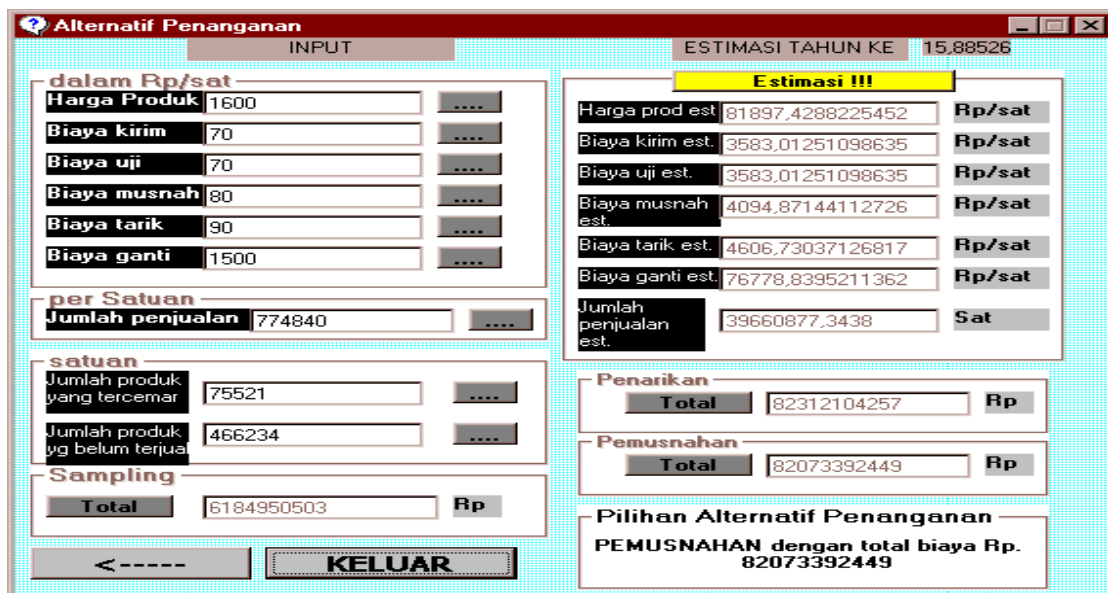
Alternatif Penanganan

INPUT

ESTIMASI TAHUN KE 15,88526

dalam Rp/sat

Harga Produk 1600 ....

Biaya kirim 70 ....

Biaya uji 70 ....

Biaya musnah 80 ....

Biaya tarik 90 ....

Biaya ganti 1500 ....

per Satuan

Jumlah penjualan 774840 ....

satuan

Jumlah produk yang tercemar 75521 ....

Jumlah produk yg belum terjual 466234 ....

Sampling

Total 6184950503 Rp

<----- KELUAR

Estimasi !!!

Harga prod est 81897,4288225452 Rp/sat

Biaya kirim est. 3583,01251098635 Rp/sat

Biaya uji est. 3583,01251098635 Rp/sat

Biaya musnah est. 4094,87144112726 Rp/sat

Biaya tarik est. 4606,73037126817 Rp/sat

Biaya ganti est. 76778,8395211362 Rp/sat

Jumlah penjualan est. 39660877,3438 Sat

Penarikan

Total 82312104257 Rp

Pemusnahan

Total 82073392449 Rp

Pilihan Alternatif Penanganan

PEMUSNAHAN dengan total biaya Rp. 82073392449